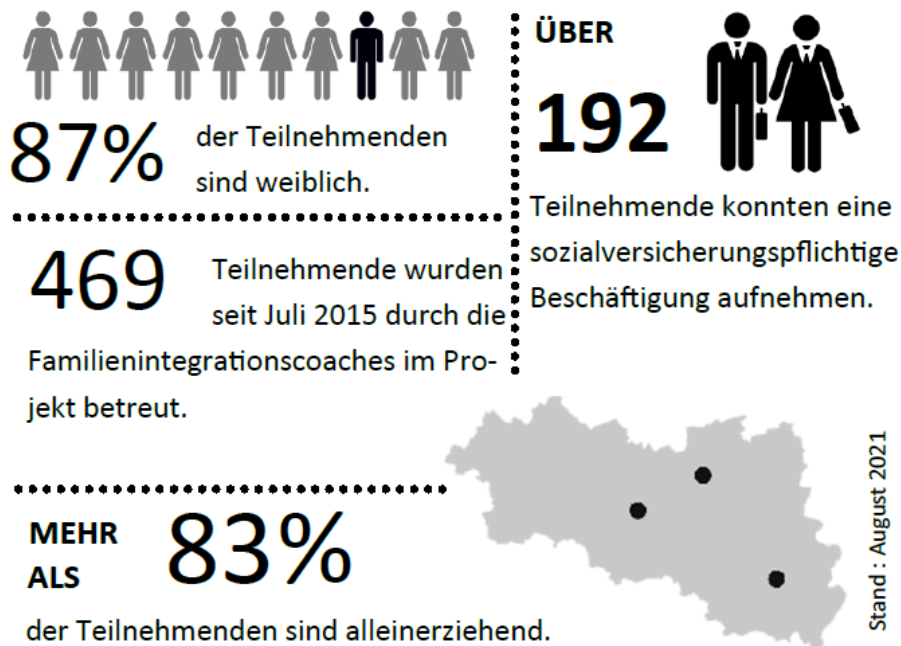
87% der Teilnehmenden sind weiblich.

ÜBER

192

Teilnehmende konnten eine sozialversicherungspflichtige Beschäftigung aufnehmen.

469 Teilnehmende wurden seit Juli 2015 durch die Familienintegrationscoaches im Projekt betreut.

MEHR ALS 83%

der Teilnehmenden sind alleinerziehend.

Stand : August 2021